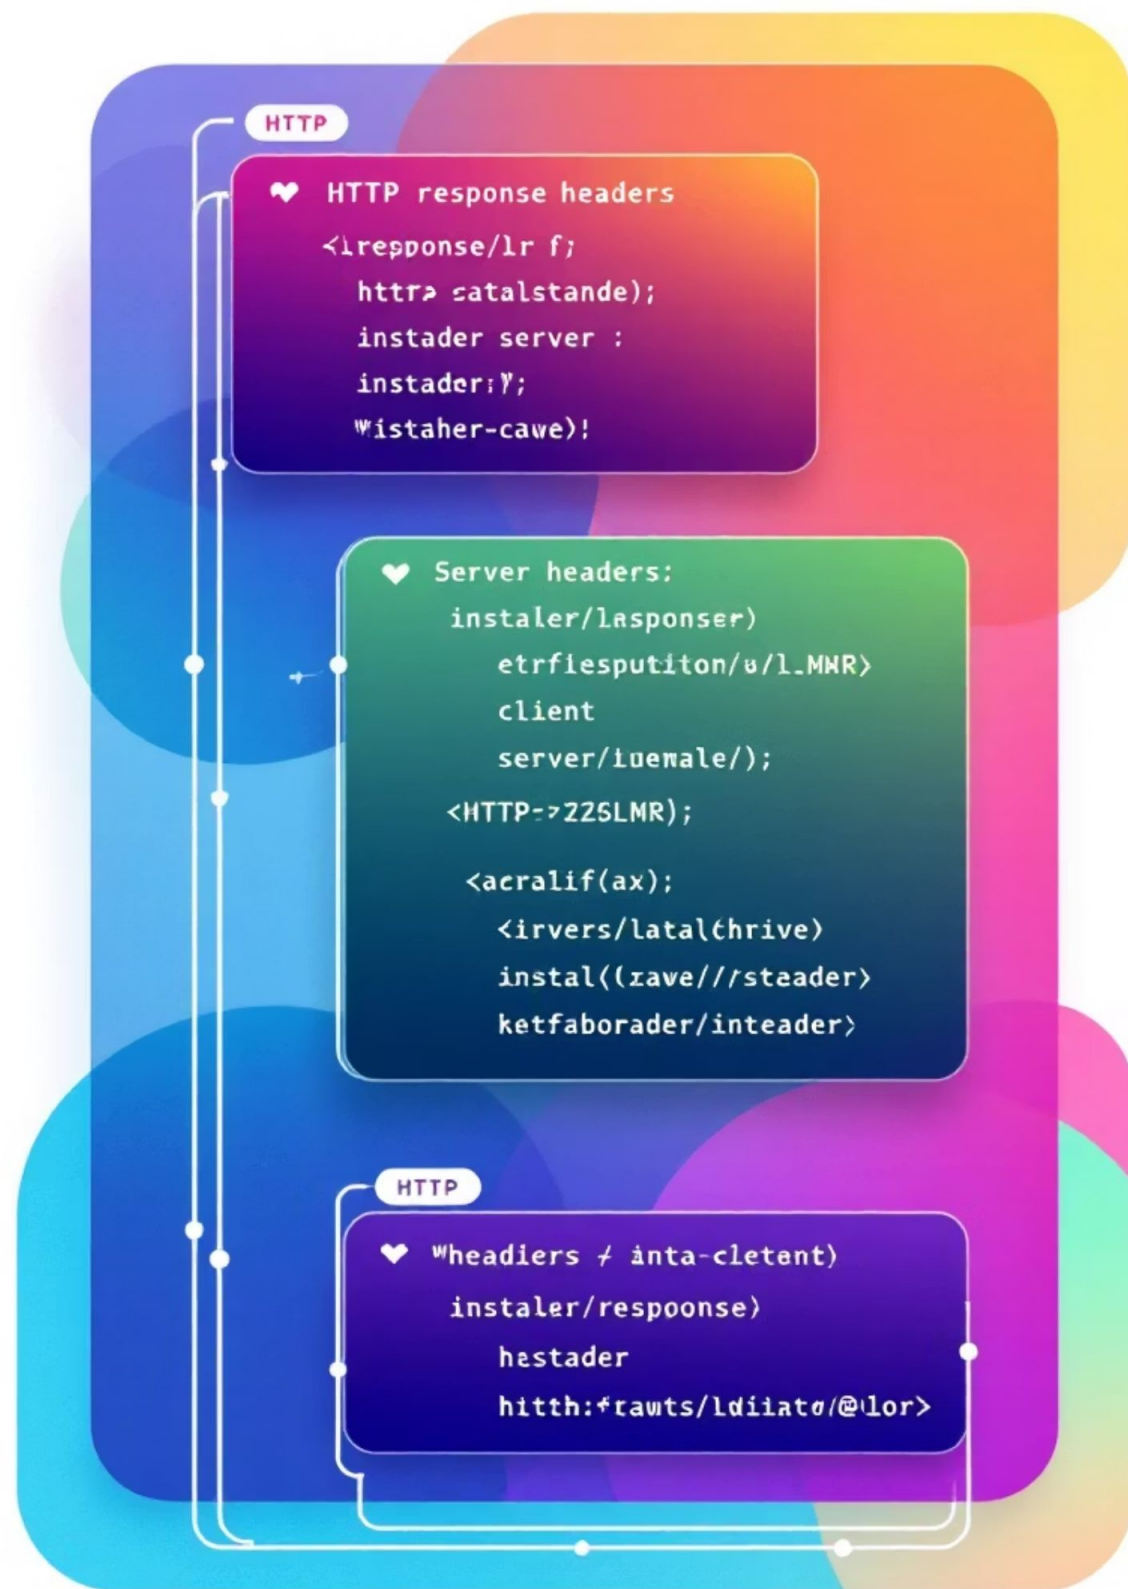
HTTP

HTTP response headers
<lresponse/lr f;
httr> catalstande);
instader server :
instader;Y;
Wistaher-cawe)!

Server headers:
instaler/lasponser)
etrfiesputiton/u/l_MHR)
client
server/iuemale/);
<HTTP-?225LMR);
<acralif(ax);
<irvers/latalthrive)
instal((zave///steader)
ketfaborader/inteader)

HTTP

Wheadiers ≠ inta-cletent)
instaler/respoonse)
hestader
hitth:ftawts/ldiiato/@lor>